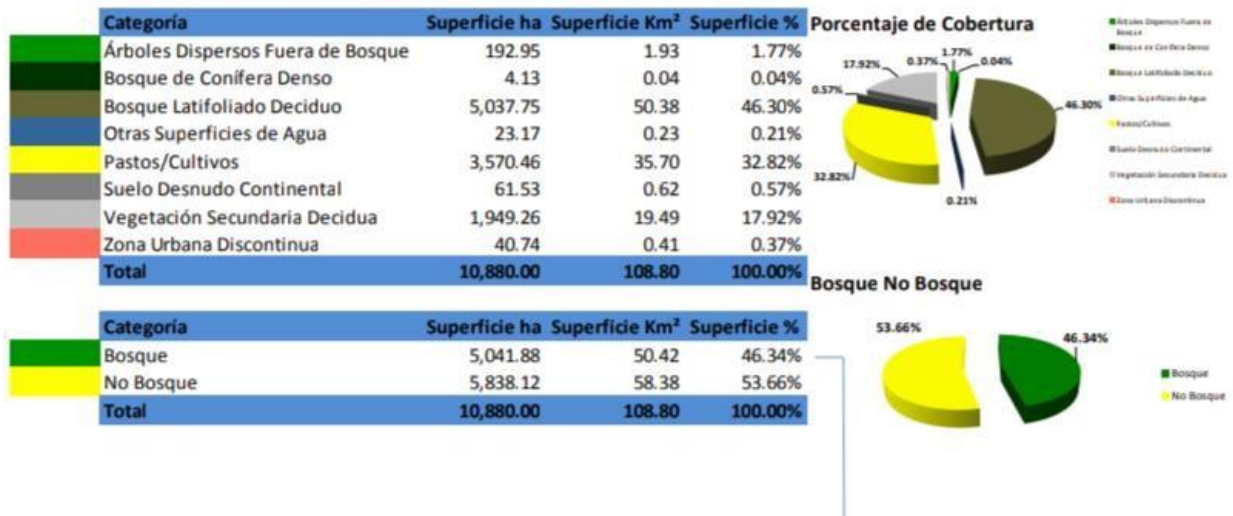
| Categoría | Superficie ha | Superficie Km² | Superficie % |
|---|---|---|---|
| Árboles Dispersos Fuera de Bosque | 192.95 | 1.93 | 1.77% |
| Bosque de Conífera Denso | 4.13 | 0.04 | 0.04% |
| Bosque Latifoliado Deciduo | 5,037.75 | 50.38 | 46.30% |
| Otras Superficies de Agua | 23.17 | 0.23 | 0.21% |
| Pastos/Cultivos | 3,570.46 | 35.70 | 32.82% |
| Suelo Desnudo Continental | 61.53 | 0.62 | 0.57% |
| Vegetación Secundaria Decidua | 1,949.26 | 19.49 | 17.92% |
| Zona Urbana Discontinua | 40.74 | 0.41 | 0.37% |
| Total | 10,880.00 | 108.80 | 100.00% |

Porcentaje de Cobertura

17.92% 0.37% 1.77% 0.04% 0.57% 46.30% 32.82% 0.21%

Árboles Dispersos Fuera de Bosque
Bosque de Conífera Denso
Bosque Latifoliado Deciduo
Otras Superficies de Agua
Pastos/Cultivos
Suelo Desnudo Continental
Vegetación Secundaria Decidua
Zona Urbana Discontinua

| Categoría | Superficie ha | Superficie Km² | Superficie % |
|---|---|---|---|
| Bosque | 5,041.88 | 50.42 | 46.34% |
| No Bosque | 5,838.12 | 58.38 | 53.66% |
| Total | 10,880.00 | 108.80 | 100.00% |

Bosque No Bosque

53.66% 46.34%

Bosque
No Bosque